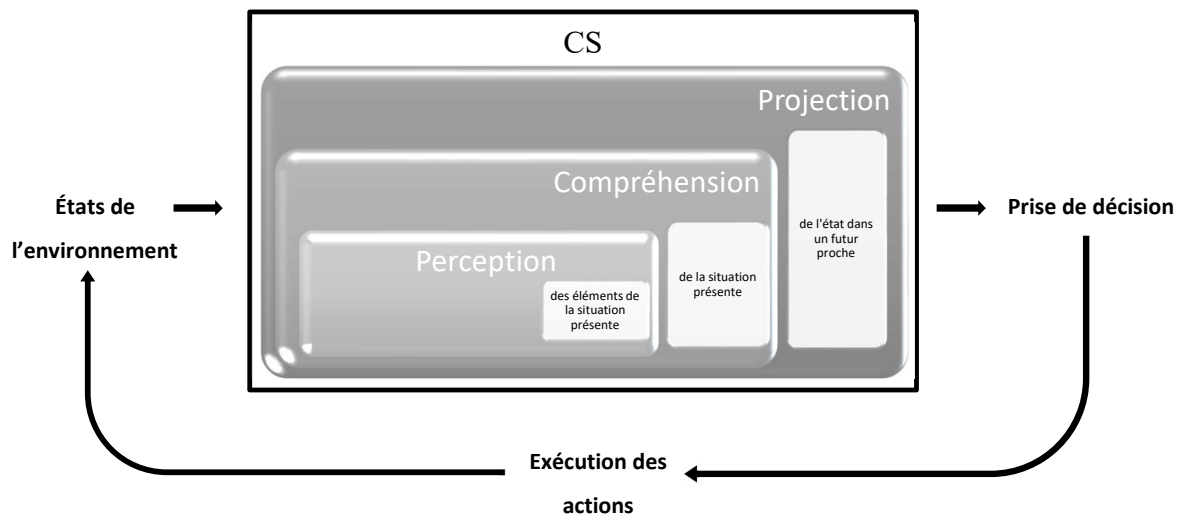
CS

Projection

Compréhension

États de l'environnement

de l'état dans un futur proche

Prise de décision

Perception

de la situation présente

des éléments de la situation présente

Exécution des actions